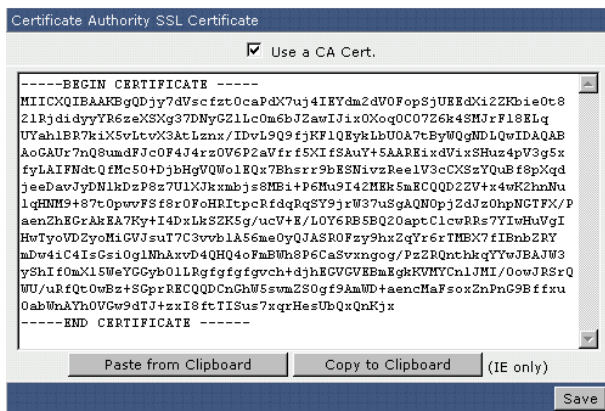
Certificate Authority SSL Certificate

Use a CA Cert.

-----BEGIN CERTIFICATE -----
MIICXQIBAAKBgQDjy7dVscfzt0caPdX7uj4IEYdm2dV0FopSjUEEdXi2ZKbie0t8
21RjdidyyYR6zeXSXg37DNyGZlLc0m6bJZawIJix0Xoq0C07Z6k4SMJrF18ELq
UYahlBR7kiX5vLtvX3AtLznx/IDvL9Q9fjKFlQRykLbU0A7tByWQgNDLQwIDAQAB
AoGAUr7nQ8umdFJc0F4JAf4rz0V6P2aVfrf5XIfSAuY+5AAREixdVixSHuz4pV3g5x
fyLAIFNdtQfMc50+DjbHgVQWolEQx7Bhsrr9bESNivzReelV3cCXSzYQuBf8pXqd
jeeDavJyDNlkDzP8z7UlXJxmbjs8MBi+P6Mu9I42MEk5mECQQD2ZV+x4wK2hnNu
lqHNM9+87t0pwvFSf8r0FoHRItpcRfdqRqSY9jrW37uSgAQN0pjZdJz0hpNGTFX/P
aenZhEGrAkEA7Ky+I4DxLkSZK5g/ucV+E/L0Y6RB5BQ20aptClcwRRs7YIwHuVgI
HwTyoVDZyoMiGVJsuT7C3vvbl A56me0yQJASR0Fzy9hxZqYr6rTMBX7fIBnbZRY
mDw4iC4IsGsi0glNhAxvD4QHQ4oFmBWh8P6CaSvxngog/PzZRQnthkqYYwJBAJW3
yShIf0mX15WeYGGyb0lLRgfgfgfgvch+djhEGVGVEBmEgkKVMYCnlJMI/OowJRSrQ
WU/uRfQt0wBz+SGprRECQQDCnGhW5swmZS0gf9AmWD+aencMaFsoxZnPnG9Bffxu
0abWnAYh0VGw9dTJ+zxI8ftTISus7xqrHesUbQxQnKjx
-----END CERTIFICATE ------

Paste from Clipboard | Copy to Clipboard | (IE only)

Save